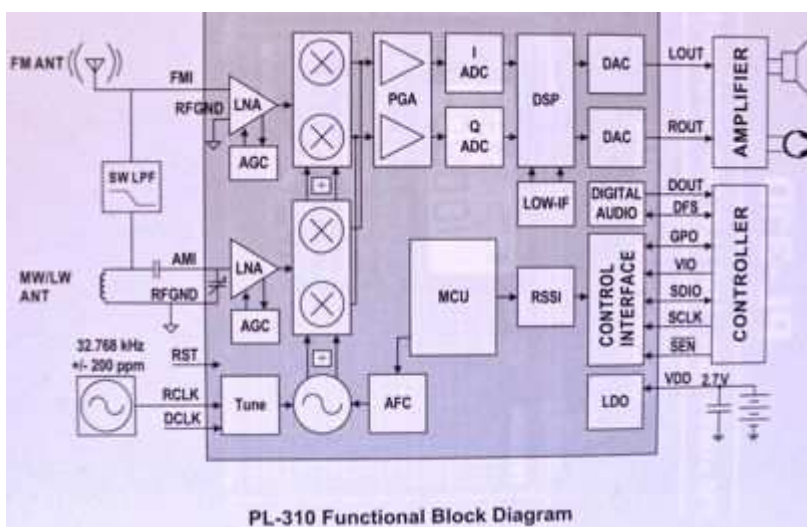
FM ANT

FMI

RFGND

LNA

AGC

SW LPF

MW/LW ANT

AMI

RFGND

LNA

AGC

32.768 kHz +/- 200 ppm

RST

RCLK

DCLK

Tune

AFC

PGA

I ADC

Q ADC

DSP

LOW-IF

DAC

DAC

LOUT

ROUT

AMPLIFIER

DIGITAL AUDIO

DOUT

DFS

MCU

RSSI

CONTROL INTERFACE

GPO

VIO

SDIO

SCLK

SEN

CONTROLLER

LDO

VDD

2.7V

PL-310 Functional Block Diagram